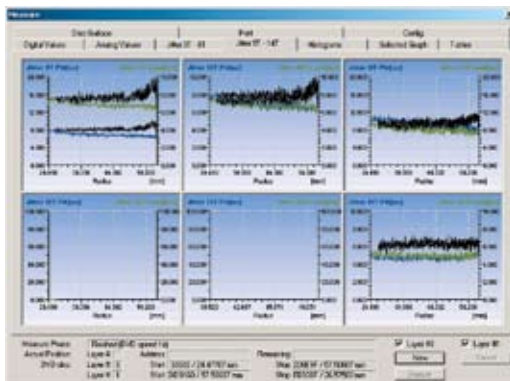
Distribution
Print
Config
Digital Values
Analog Values
Jitter 37 - 147
Histogram
Selected Graph
Tables
Radius
[mm]
Radius
[mm]
Radius
[mm]
Radius
[mm]
Radius
[mm]
Radius
[mm]
Measure Phase
Actual Position
Layer 0
Layer 1
Address
Start
Start
Remaining
Stop
Stop
Layer 0
Layer 1
New
Save
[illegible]